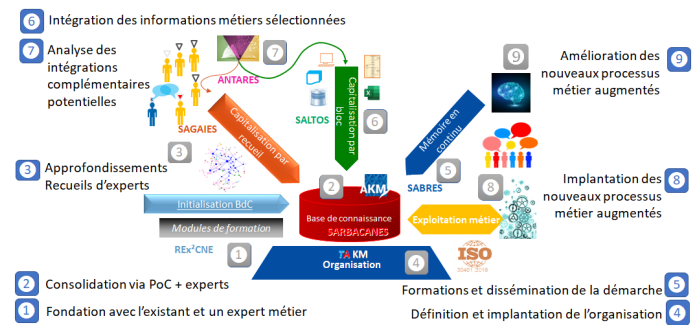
6 Intégration des informations métiers sélectionnées

7 Analyse des intégrations complémentaires potentielles

7

ANTARES

SAGAIES

Capitalisation par recueil

Capitalisation par bloc

SALTOS

6

9

Mémoire en continu

Amélioration des nouveaux processus métier augmentés 9

3 Approfondissements Recueils d'experts

3

2

AKM

SABRES

5

8

Implantation des nouveaux processus métier augmentés 8

Initialisation BdC

Base de connaissance SARBACANES

Exploitation métier

Modules de formation

REx²CNE

1

TA KM Organisation

4

ISO

2 Consolidation via PoC + experts

Formations et dissémination de la démarche 5

1 Fondation avec l'existant et un expert métier

Définition et implantation de l'organisation 4